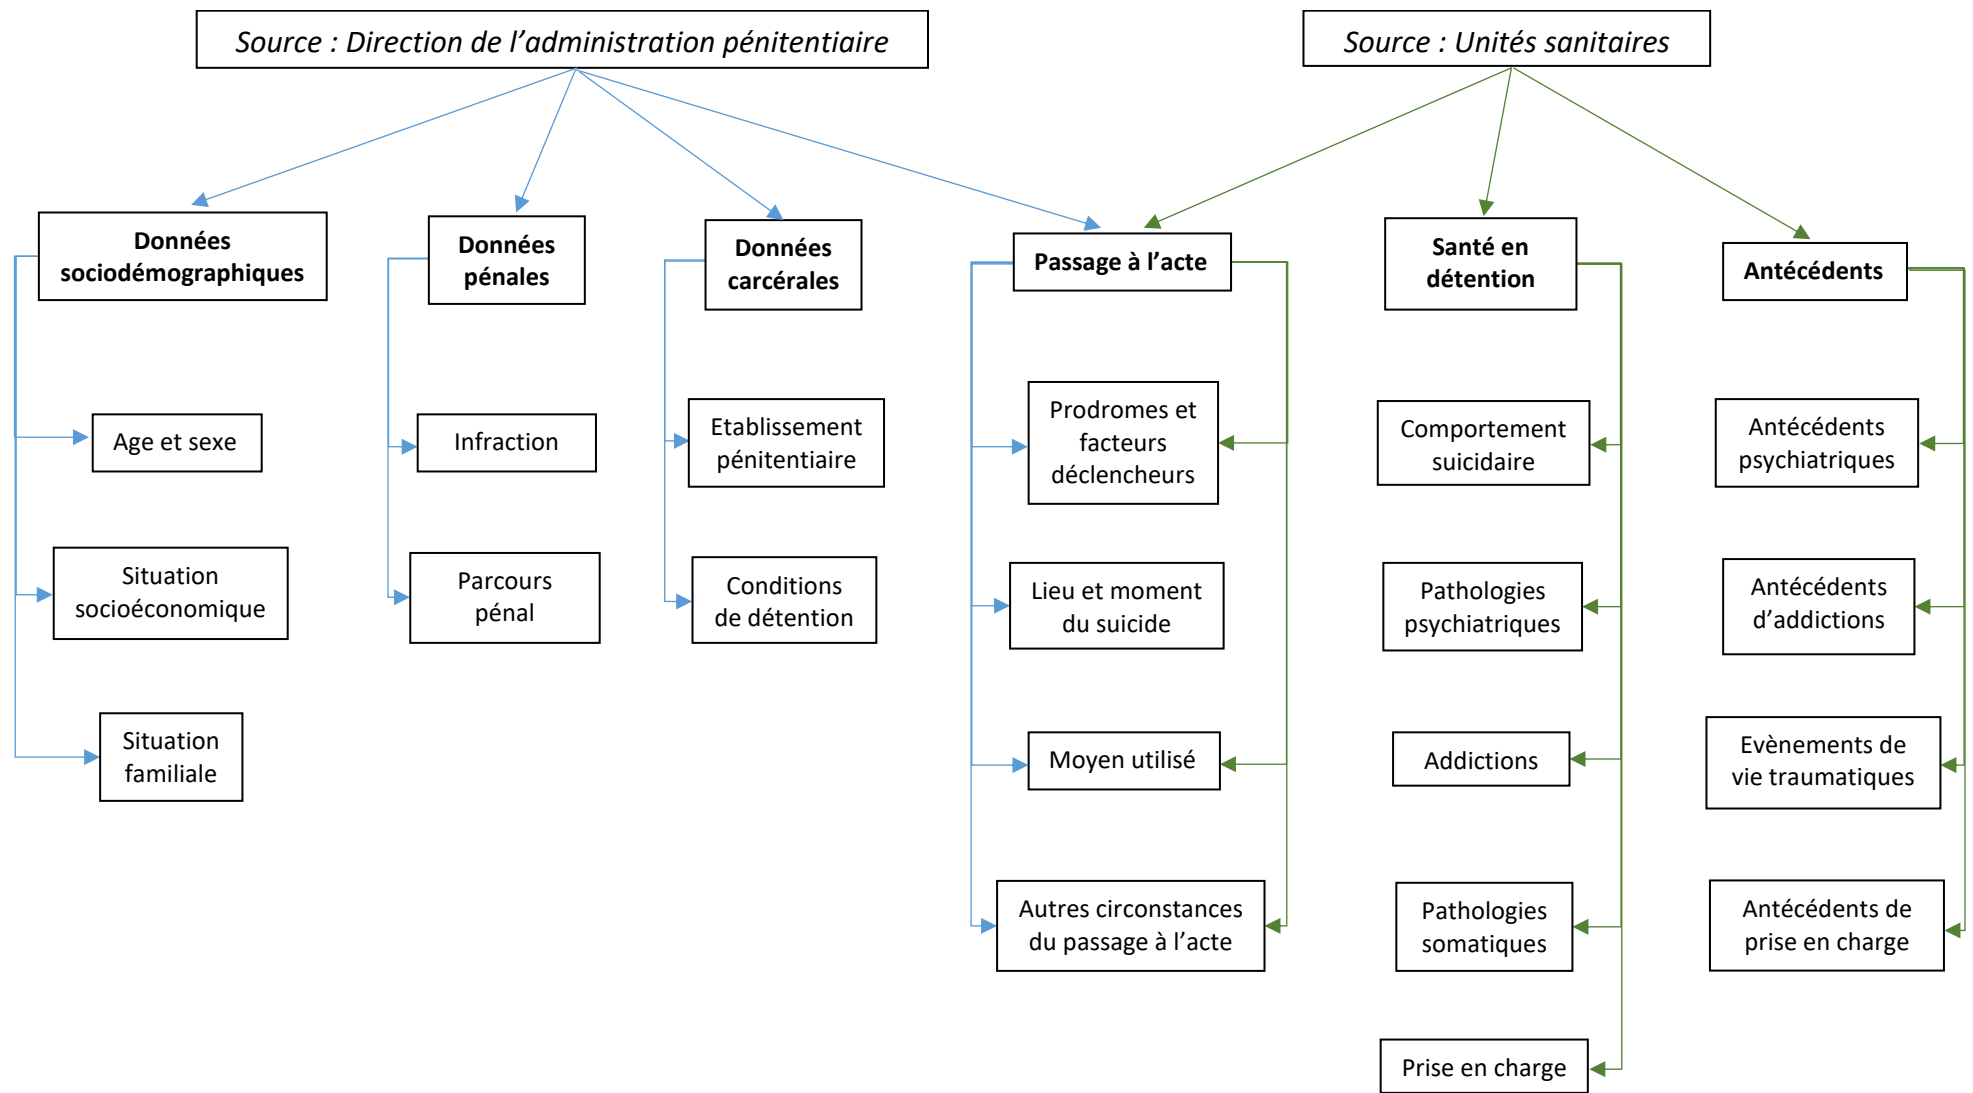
Source : Direction de l’administration pénitentiaire

Source : Unités sanitaires

Données sociodémographiques

Age et sexe

Situation socioéconomique

Situation familiale

Données pénales

Infraction

Parcours pénal

Données carcérales

Etablissement pénitentiaire

Conditions de détention

Passage à l’acte

Prodromes et facteurs déclencheurs

Lieu et moment du suicide

Moyen utilisé

Autres circonstances du passage à l’acte

Santé en détention

Comportement suicidaire

Pathologies psychiatriques

Addictions

Pathologies somatiques

Prise en charge

Antécédents

Antécédents psychiatriques

Antécédents d’addictions

Evènements de vie traumatiques

Antécédents de prise en charge